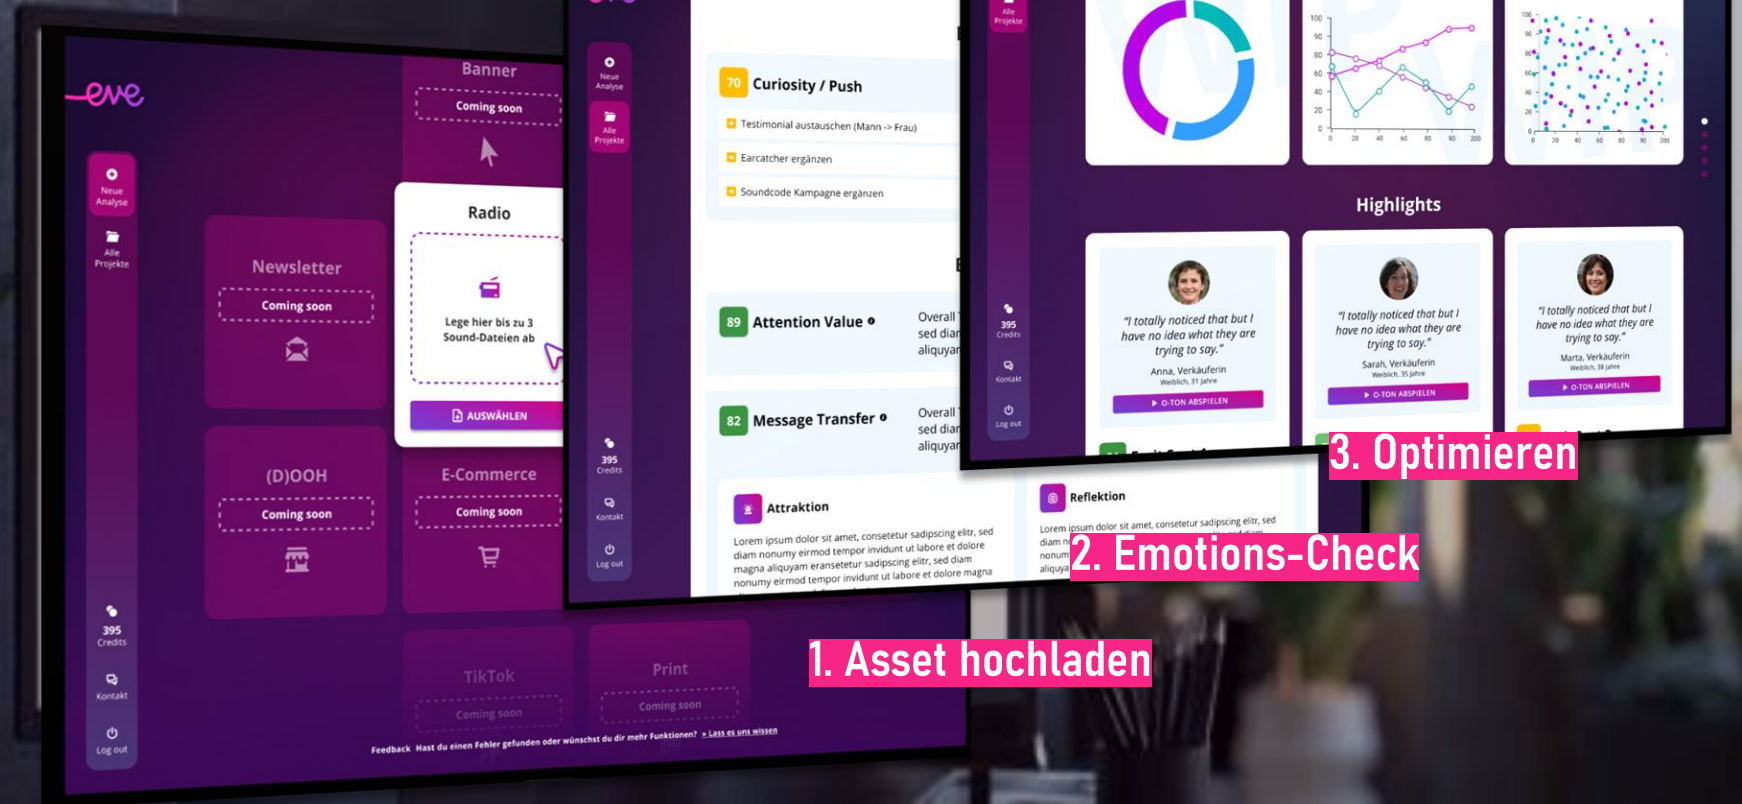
eve

Neue Analyse
Alle Projekte

395 Credits
Kontakt
Log out

Banner
Coming soon

Radio
Lege hier bis zu 3 Sound-Dateien ab
AUSWÄHLEN

Newsletter
Coming soon

(D)OOH
Coming soon

E-Commerce
Coming soon

TikTok
Coming soon

Print
Coming soon

Feedback Hast du einen Fehler gefunden oder wünschst du dir mehr Funktionen? » Lass es uns wissen

Neue Analyse
Alle Projekte
395 Credits
Kontakt
Log out

70 Curiosity / Push
Testimonial austauschen (Mann -> Frau)
Earcatcher ergänzen
Soundcode Kampagne ergänzen

89 Attention Value
Overall sed diar aliquyar

82 Message Transfer
Overall sed diar aliquyar

Attraktion
Lorem ipsum dolor sit amet, consetetur sadipscing elitr, sed diam nonumy eirmod tempor invidunt ut labore et dolore magna aliquyam eransetetur sadipscing elitr, sed diam nonumy eirmod tempor invidunt ut labore et dolore magna

Reflektion
Lorem ipsum dolor sit amet, consetetur sadipscing elitr, sed diam n nonum aliquya

Alle Projekte
395 Credits
Kontakt
Log out

100
90
80
60
40
20
0
20
40
60
80
90
200

Highlights

"I totally noticed that but I have no idea what they are trying to say."
Anna, Verkäuferin
Weiblich, 31 Jahre
O-TON ABSPIELEN

"I totally noticed that but I have no idea what they are trying to say."
Sarah, Verkäuferin
Weiblich, 35 Jahre
O-TON ABSPIELEN

"I totally noticed that but I have no idea what they are trying to say."
Marta, Verkäuferin
Weiblich, 38 Jahre
O-TON ABSPIELEN

3. Optimieren
2. Emotions-Check
1. Asset hochladen